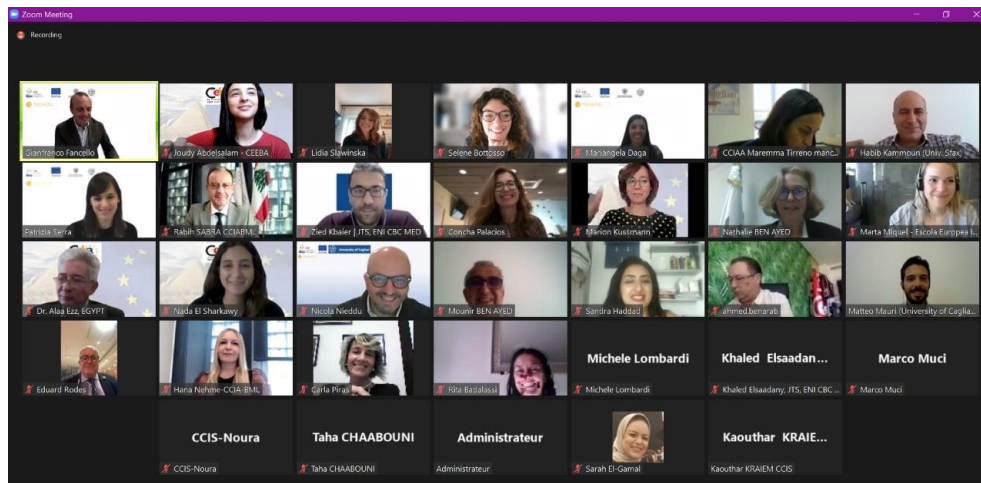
Zoom Meeting

Recording

Gianfranco Fancello

Joudy Abdelsalam - CEEBA

Lidia Slawinska

Selene Bottosso

Mariangela Daga

CCIAA Maremma Tirreno manc...

Habib Kammoun (Univ. Sfax)

Patrizia Serra

Rabih SABRA CCIABML

Zied Khaier | JTS ENI CBC MED

Concha Palacios

Marion Kustmann

Nathalie BEN AYED

Marta Miquel - Escola Europea I...

Dr. Alaa Ezz, EGYPT

Nada El Sharkawy

Nicola Nieddu

Mounir BEN AYED

Sandra Haddad

ahmed.benarab

Matteo Mauri (University of Caglia...

Eduard Rodes

Hana Nehme-CCIA-BML

Carla Piras

Rita Badalassi

Michele Lombardi

Michele Lombardi

Khaled Elsaadan...

Khaled Elsaadany, JTS, ENI CBC ...

Marco Muci

Marco Muci

CCIS-Noura

CCIS-Noura

Taha CHAABOUNI

Taha CHAABOUNI

Administrateur

Administrateur

Sarah El-Gamal

Kaouthar KRAIE...

Kaouthar KRAIEM CCIS